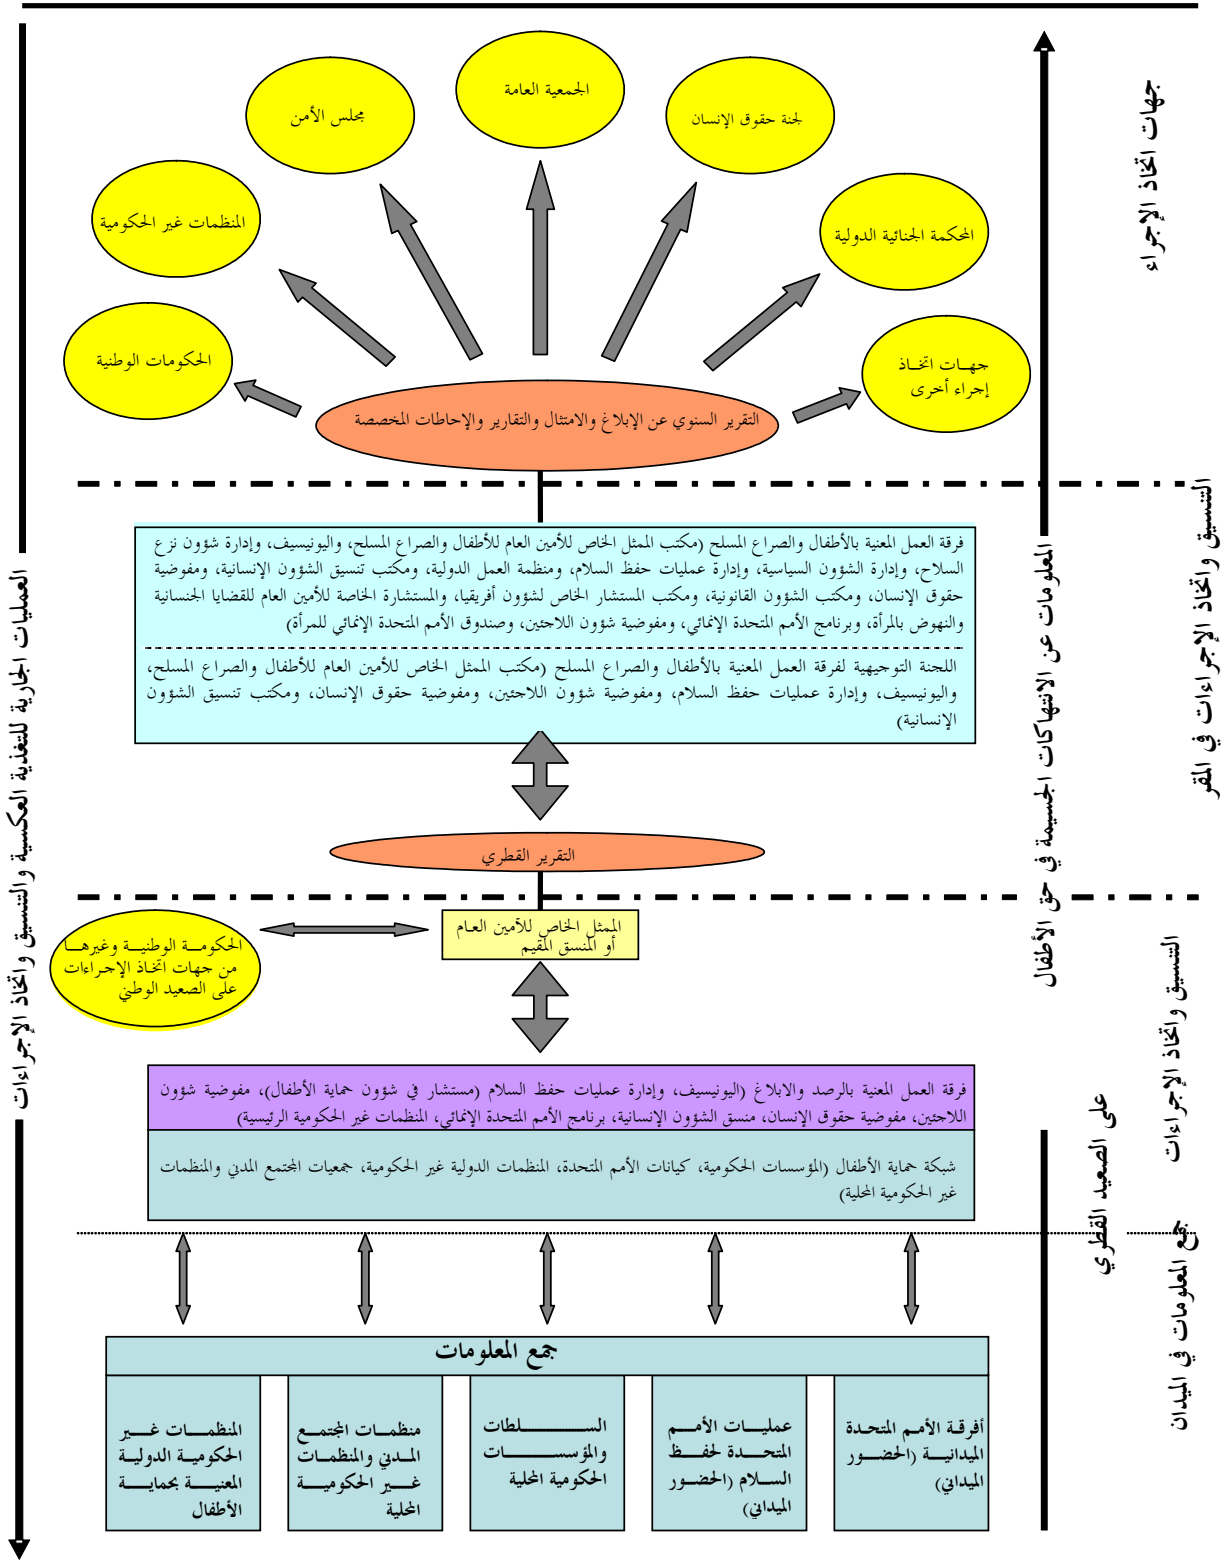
جهات اتخاذ الإجراء

الجمعية العامة

مجلس الأمن

لجنة حقوق الإنسان

المنظمات غير الحكومية

المحكمة الجنائية الدولية

الحكومات الوطنية

جهات اتخاذ إجراء أخرى

التقرير السنوي عن الإبلاغ والامتثال والتقارير والإحاطات المخصصة

التنسيق واتخاذ الإجراءات في المقر

فرقة العمل المعنية بالأطفال والصراع المسلح (مكتب الممثل الخاص للأمين العام للأطفال والصراع المسلح، واليونيسيف، وإدارة شؤون نزع السلاح، وإدارة الشؤون السياسية، وإدارة عمليات حفظ السلام، ومنظمة العمل الدولية، ومكتب تنسيق الشؤون الإنسانية، ومفوضية حقوق الإنسان، ومكتب الشؤون القانونية، ومكتب المستشار الخاص لشؤون أفريقيا، والمستشارة الخاصة للأمين العام للقضايا الجنسانية والنهوض بالمرأة، وبرنامج الأمم المتحدة الإنمائي، ومفوضية شؤون اللاجئين، وصندوق الأمم المتحدة الإنمائي للمرأة)

اللجنة التوجيهية لفرقة العمل المعنية بالأطفال والصراع المسلح (مكتب الممثل الخاص للأمين العام للأطفال والصراع المسلح، واليونيسيف، وإدارة عمليات حفظ السلام، ومفوضية شؤون اللاجئين، ومفوضية حقوق الإنسان، ومكتب تنسيق الشؤون الإنسانية)

المعلومات عن الانتهاكات الجسيمة في حق الأطفال

العمليات الجارية للتغذية العكسية والتنسيق واتخاذ الإجراءات

التقرير القطري

الممثل الخاص للأمين العام أو المنسق المقيم

الحكومة الوطنية وغيرها من جهات اتخاذ الإجراءات على الصعيد الوطني

التنسيق واتخاذ الإجراءات

على الصعيد القطري

فرقة العمل المعنية بالرصد والابلاغ (اليونيسيف، وإدارة عمليات حفظ السلام (مستشار في شؤون حماية الأطفال)، مفوضية شؤون اللاجئين، مفوضية حقوق الإنسان، منسق الشؤون الإنسانية، برنامج الأمم المتحدة الإنمائي، المنظمات غير الحكومية الرئيسية)

شبكة حماية الأطفال (المؤسسات الحكومية، كيانات الأمم المتحدة، المنظمات الدولية غير الحكومية، جمعيات المجتمع المدني والمنظمات غير الحكومية المحلية)

جمع المعلومات في الميدان

جمع المعلومات

أفرقة الأمم المتحدة الميدانية (الحضور الميداني)

عمليات الأمم المتحدة لحفظ السلام (الحضور الميداني)

السلطات والمؤسسات الحكومية المحلية

منظمات المجتمع المدني والمنظمات غير الحكومية المحلية

المنظمات غير الحكومية الدولية المعنية بحماية الأطفال